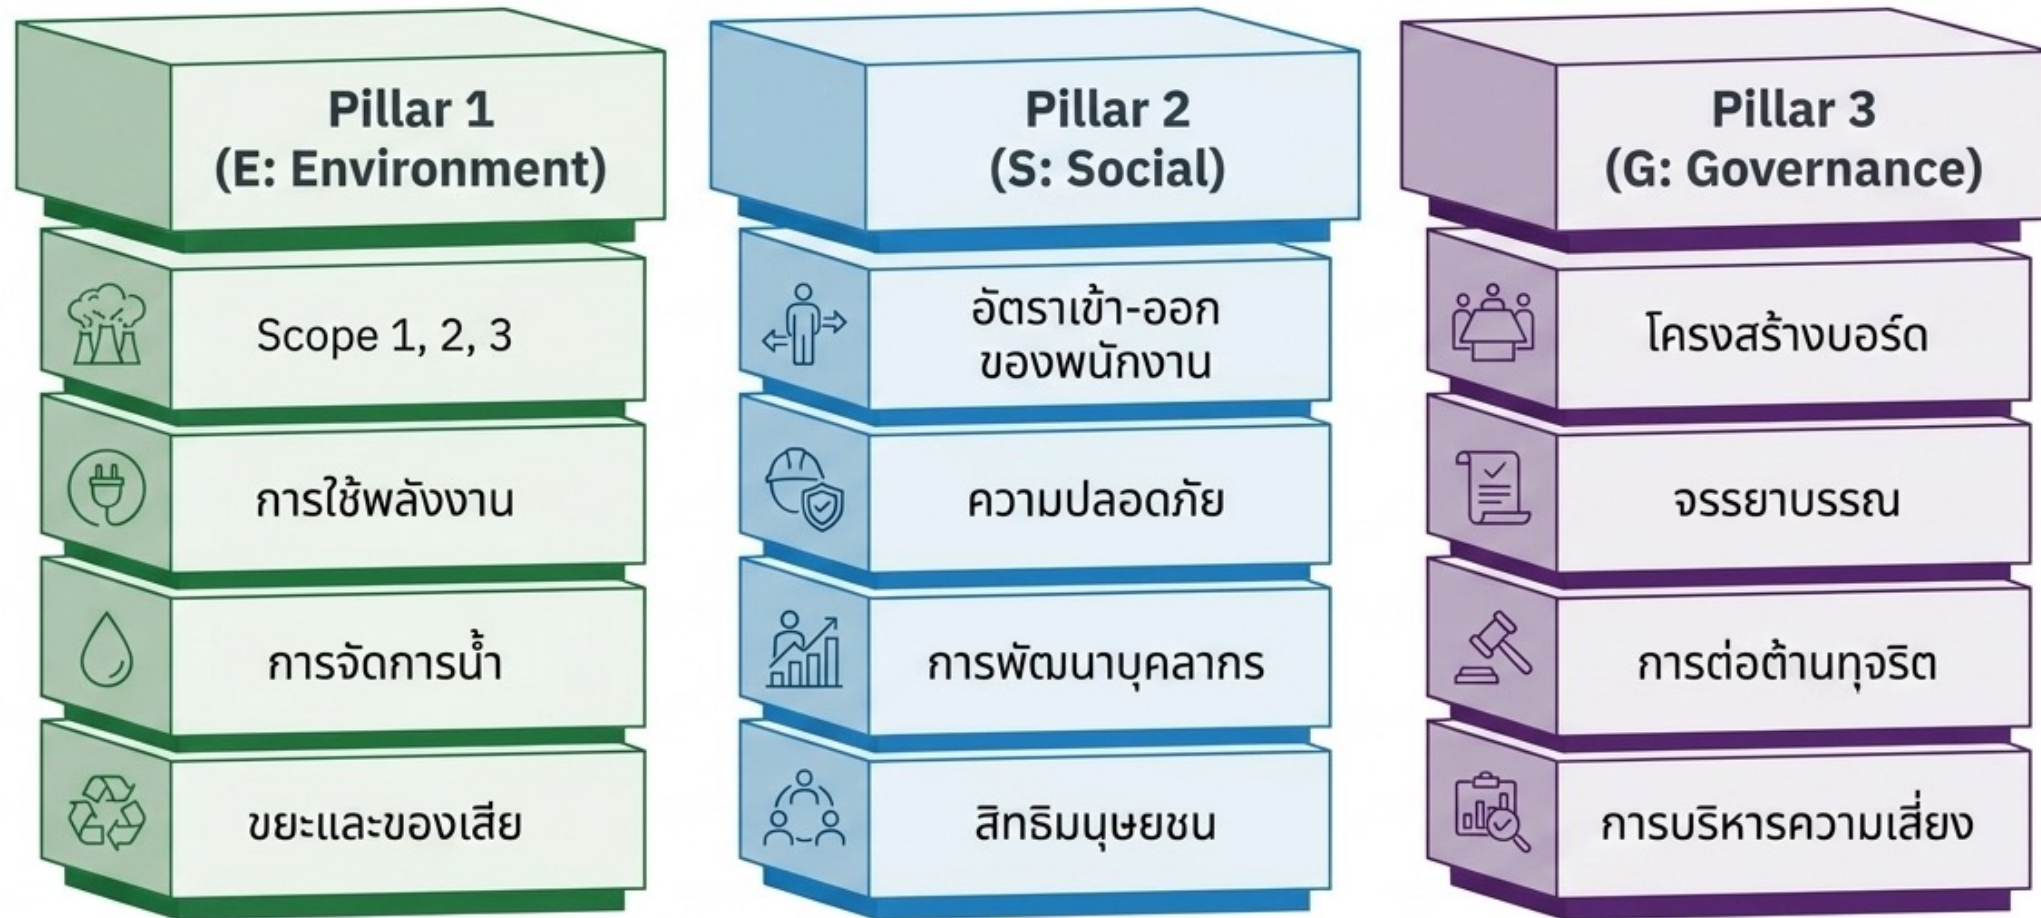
Pillar 1
(E: Environment)

Scope 1, 2, 3

การใช้พลังงาน

การจัดการน้ำ

ขยะและของเสีย

Pillar 2
(S: Social)

อัตราเข้า-ออก
ของพนักงาน

ความปลอดภัย

การพัฒนาบุคลากร

สิทธิมนุษยชน

Pillar 3
(G: Governance)

โครงสร้างบอร์ด

จรรยาบรรณ

การต่อต้านทุจริต

การบริหารความเสี่ยง